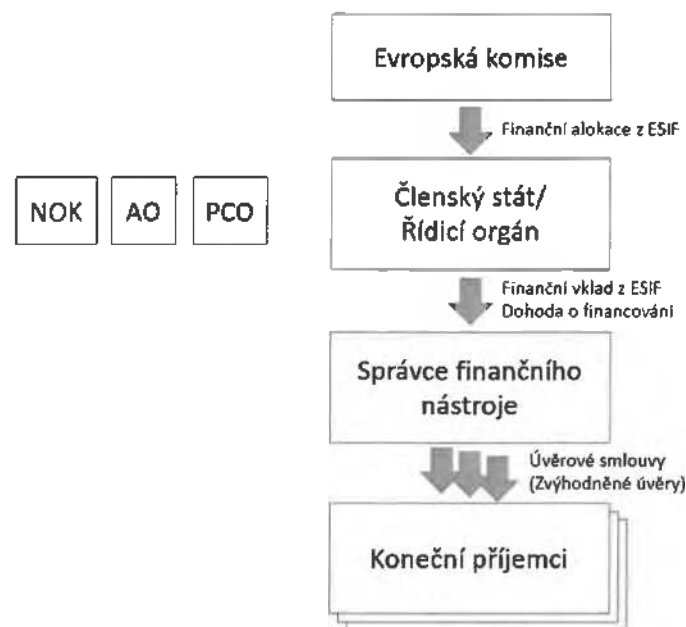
NOK

AO

PCO

Evropská komise

Finanční alokace z ESIF

Členský stát/ Řídicí orgán

Finanční vklad z ESIF
Dohoda o financování

Správce finančního nástroje

Úvěrové smlouvy
(Zvýhodněné úvěry)

Koneční příjemci